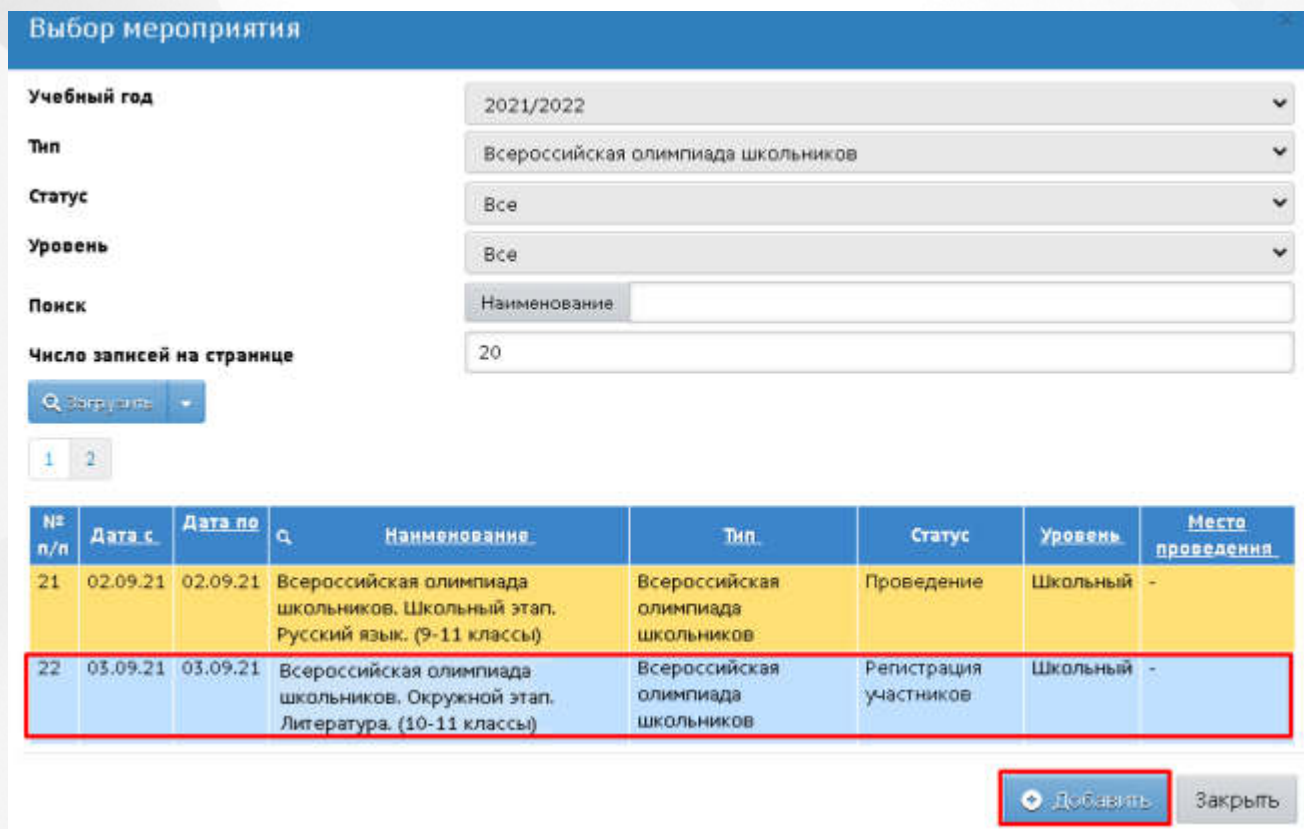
Выбор мероприятия

×

Учебный год
2021/2022

Тип
Всероссийская олимпиада школьников

Статус
Все

Уровень
Все

Поиск
Наименование

Число записей на странице
20

Загрузить

1 2

| № п/п | Дата с | Дата по | Наименование | Тип | Статус | Уровень | Место проведения |
|---|---|---|---|---|---|---|---|
| 21 | 02.09.21 | 02.09.21 | Всероссийская олимпиада школьников. Школьный этап. Русский язык. (9-11 классы) | Всероссийская олимпиада школьников | Проведение | Школьный | - |
| 22 | 03.09.21 | 03.09.21 | Всероссийская олимпиада школьников. Окружной этап. Литература. (10-11 классы) | Всероссийская олимпиада школьников | Регистрация участников | Школьный | - |

Добавить
Закрыть